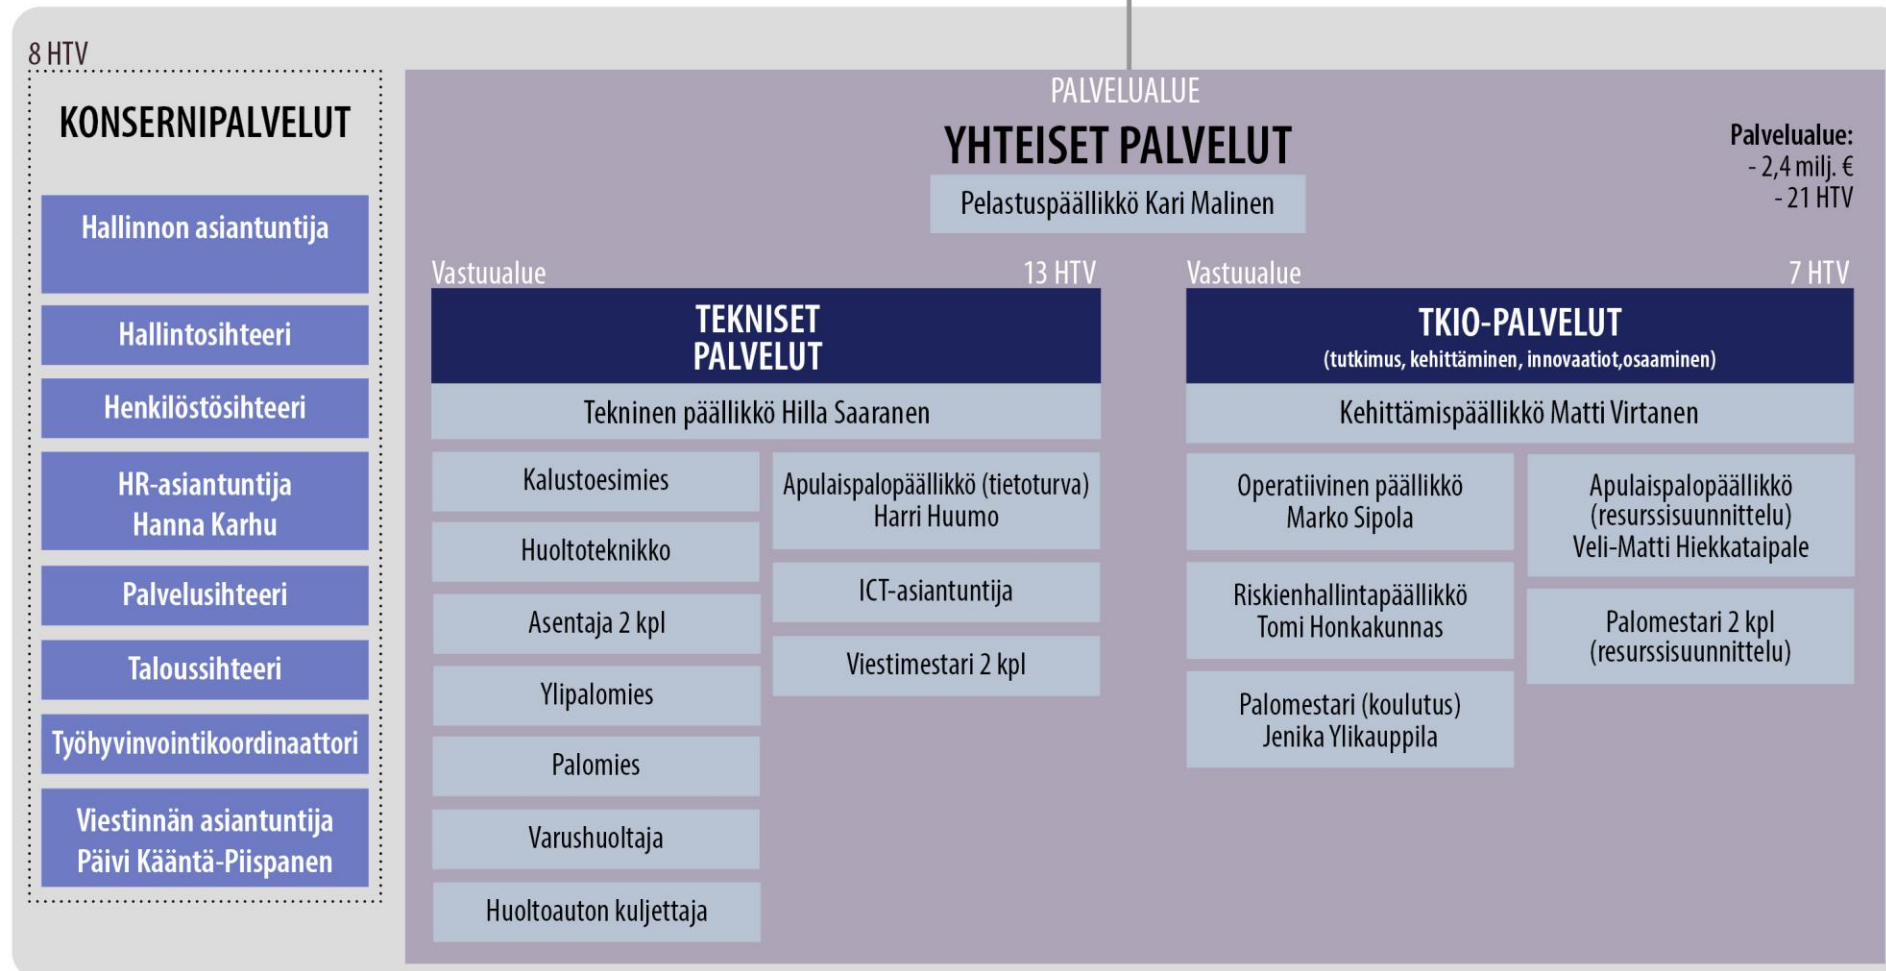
8 HTV

KONSERNIPALVELUT

Hallinnon asiantuntija

Hallintosihteeri

Henkilöstösihteeri

HR-asiantuntija
Hanna Karhu

Palvelusihteeri

Taloussihteeri

Työhyvinvointikoordinaattori

Viestinnän asiantuntija
Päivi Kääntä-Piispanen

PALVELUALUE
YHTEISET PALVELUT
Pelastuspäällikkö Kari Malinen

Palvelualue:
- 2,4 milj. €
- 21 HTV

Vastuualue
13 HTV
TEKNISET PALVELUT
Tekninen päällikkö Hilla Saaranen

Kalustoesimies

Huoltoteknikko

Asentaja 2 kpl

Ylipalomies

Palomies

Varushuoltaja

Huoltoauton kuljettaja

Apulaispalopäällikkö (tietoturva)
Harri Huumo

ICT-asiantuntija

Viestimestari 2 kpl

Vastuualue
7 HTV
TKIO-PALVELUT
(tutkimus, kehittäminen, innovaatiot,osaaminen)
Kehittämispäällikkö Matti Virtanen

Operatiivinen päällikkö
Marko Sipola

Riskienhallintapäällikkö
Tomi Honkakunnas

Palomestari (koulutus)
Jenika Ylikauppila

Apulaispalopäällikkö
(resurssisuunnittelu)
Veli-Matti Hiekkataipale

Palomestari 2 kpl
(resurssisuunnittelu)